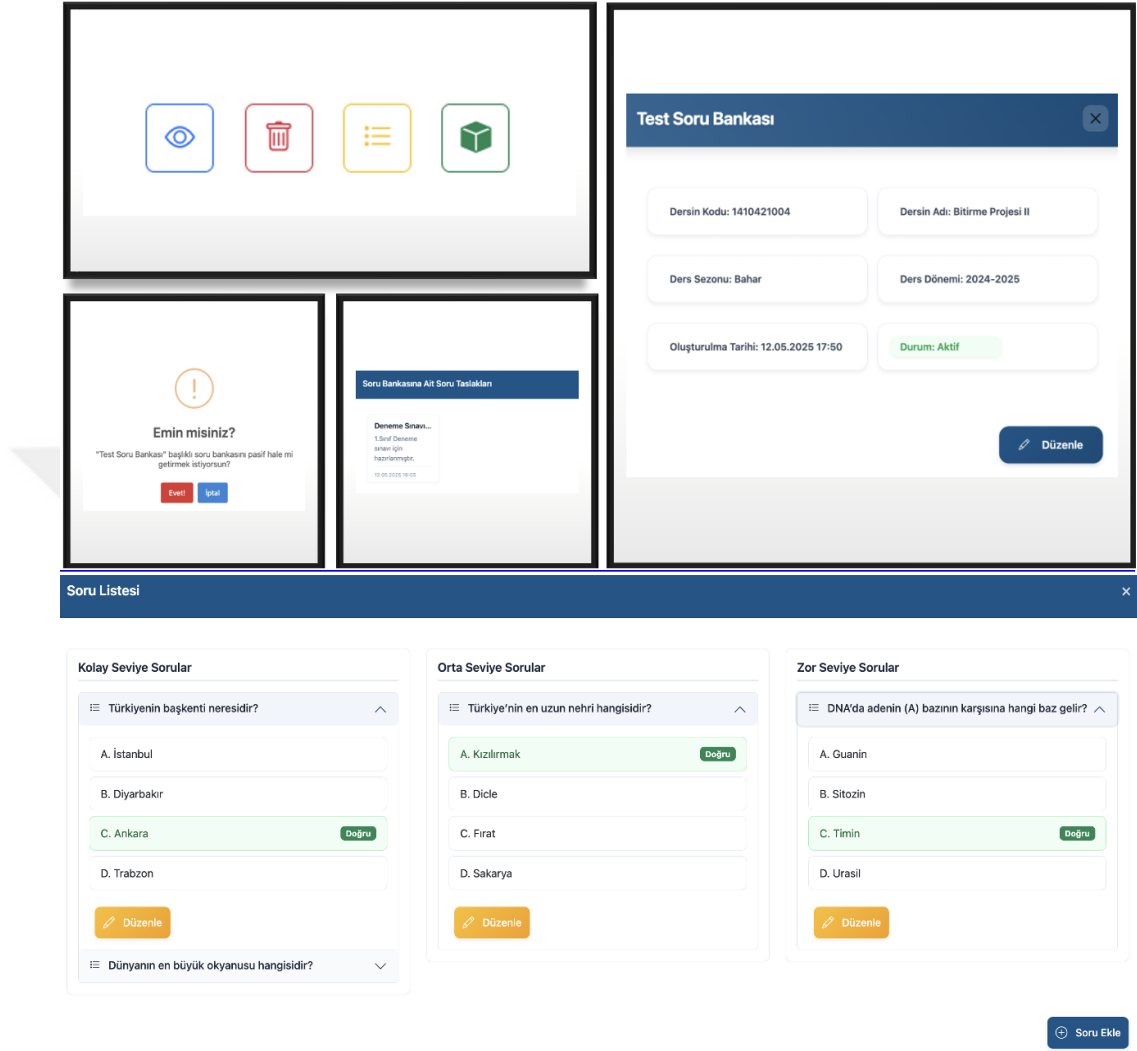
Test Soru Bankası

Dersin Kodu: 1410421004

Dersin Adı: Bitirme Projesi II

Ders Sezonu: Bahar

Ders Dönemi: 2024-2025

Oluşturulma Tarihi: 12.05.2025 17:50

Durum: Aktif

Düzenle

Emin misiniz?

"Test Soru Bankası" başlıklı soru bankasını pasif hale mi getirmek istiyorsun?

Evet! İptal

Soru Bankasına Ait Soru Taslakları

Deneme Sınavı...

1.Sınıf Deneme sınavı için hazırlanmıştır.

12.05.2025 18:05

Soru Listesi

Kolay Seviye Sorular

Türkiyenin başkenti neresidir?

A. İstanbul

B. Diyarbakır

C. Ankara Doğru

D. Trabzon

Düzenle

Dünyanın en büyük okyanusu hangisidir?

Orta Seviye Sorular

Türkiye'nin en uzun nehri hangisidir?

A. Kızılırmak Doğru

B. Dicle

C. Fırat

D. Sakarya

Düzenle

Zor Seviye Sorular

DNA'da adenin (A) bazının karşısına hangi baz gelir?

A. Guanin

B. Sitozin

C. Timin Doğru

D. Urasil

Düzenle

Soru Ekle